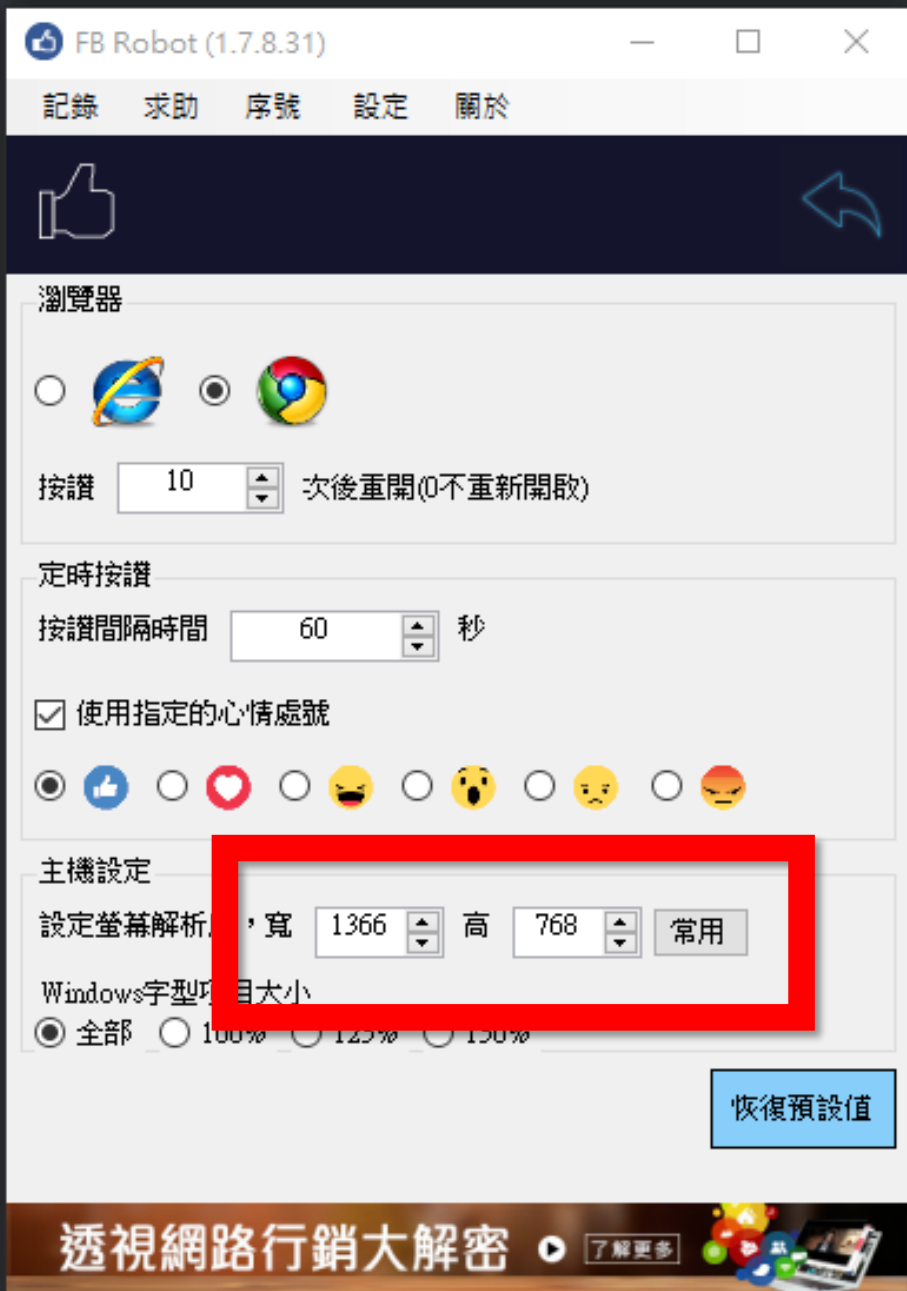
FB Robot (1.7.8.31)

記錄 求助 序號 設定 關於

瀏覽器

按讚 10 次後重開(0不重新開啟)

定時按讚

按讚間隔時間 60 秒

☑ 使用指定的心情處號

主機設定

設定螢幕解析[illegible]，寬 1366 高 768 常用

Windows字型項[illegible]大小

全部 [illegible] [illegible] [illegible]

恢復預設值

透視網路行銷大解密 了解更多